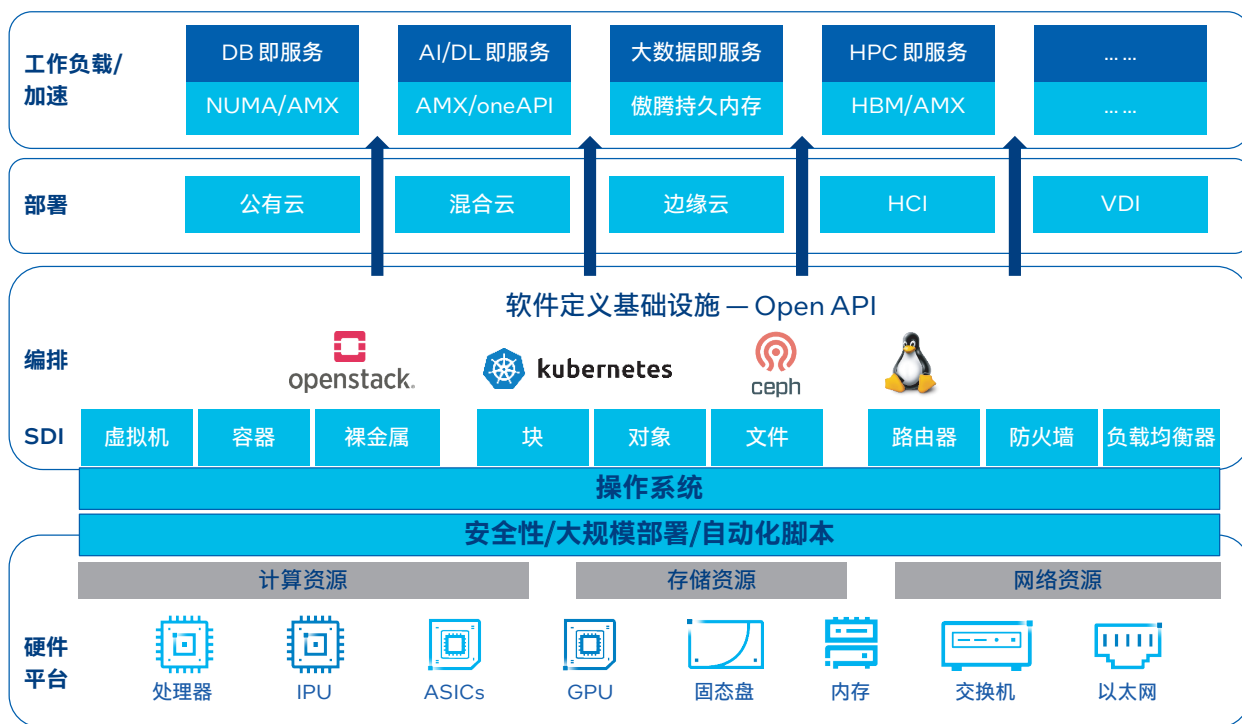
工作负载/加速

DB 即服务
NUMA/AMX

AI/DL 即服务
AMX/oneAPI

大数据即服务
傲腾持久内存

HPC 即服务
HBM/AMX

... ...
... ...

部署

公有云
混合云
边缘云
HCI
VDI

软件定义基础设施 — Open API

编排

openstack.
kubernetes
ceph

SDI

虚拟机
容器
裸金属
块
对象
文件
路由器
防火墙
负载均衡器

操作系统

安全性/大规模部署/自动化脚本

计算资源
存储资源
网络资源

硬件平台

处理器
IPU
ASICs
GPU
固态盘
内存
交换机
以太网